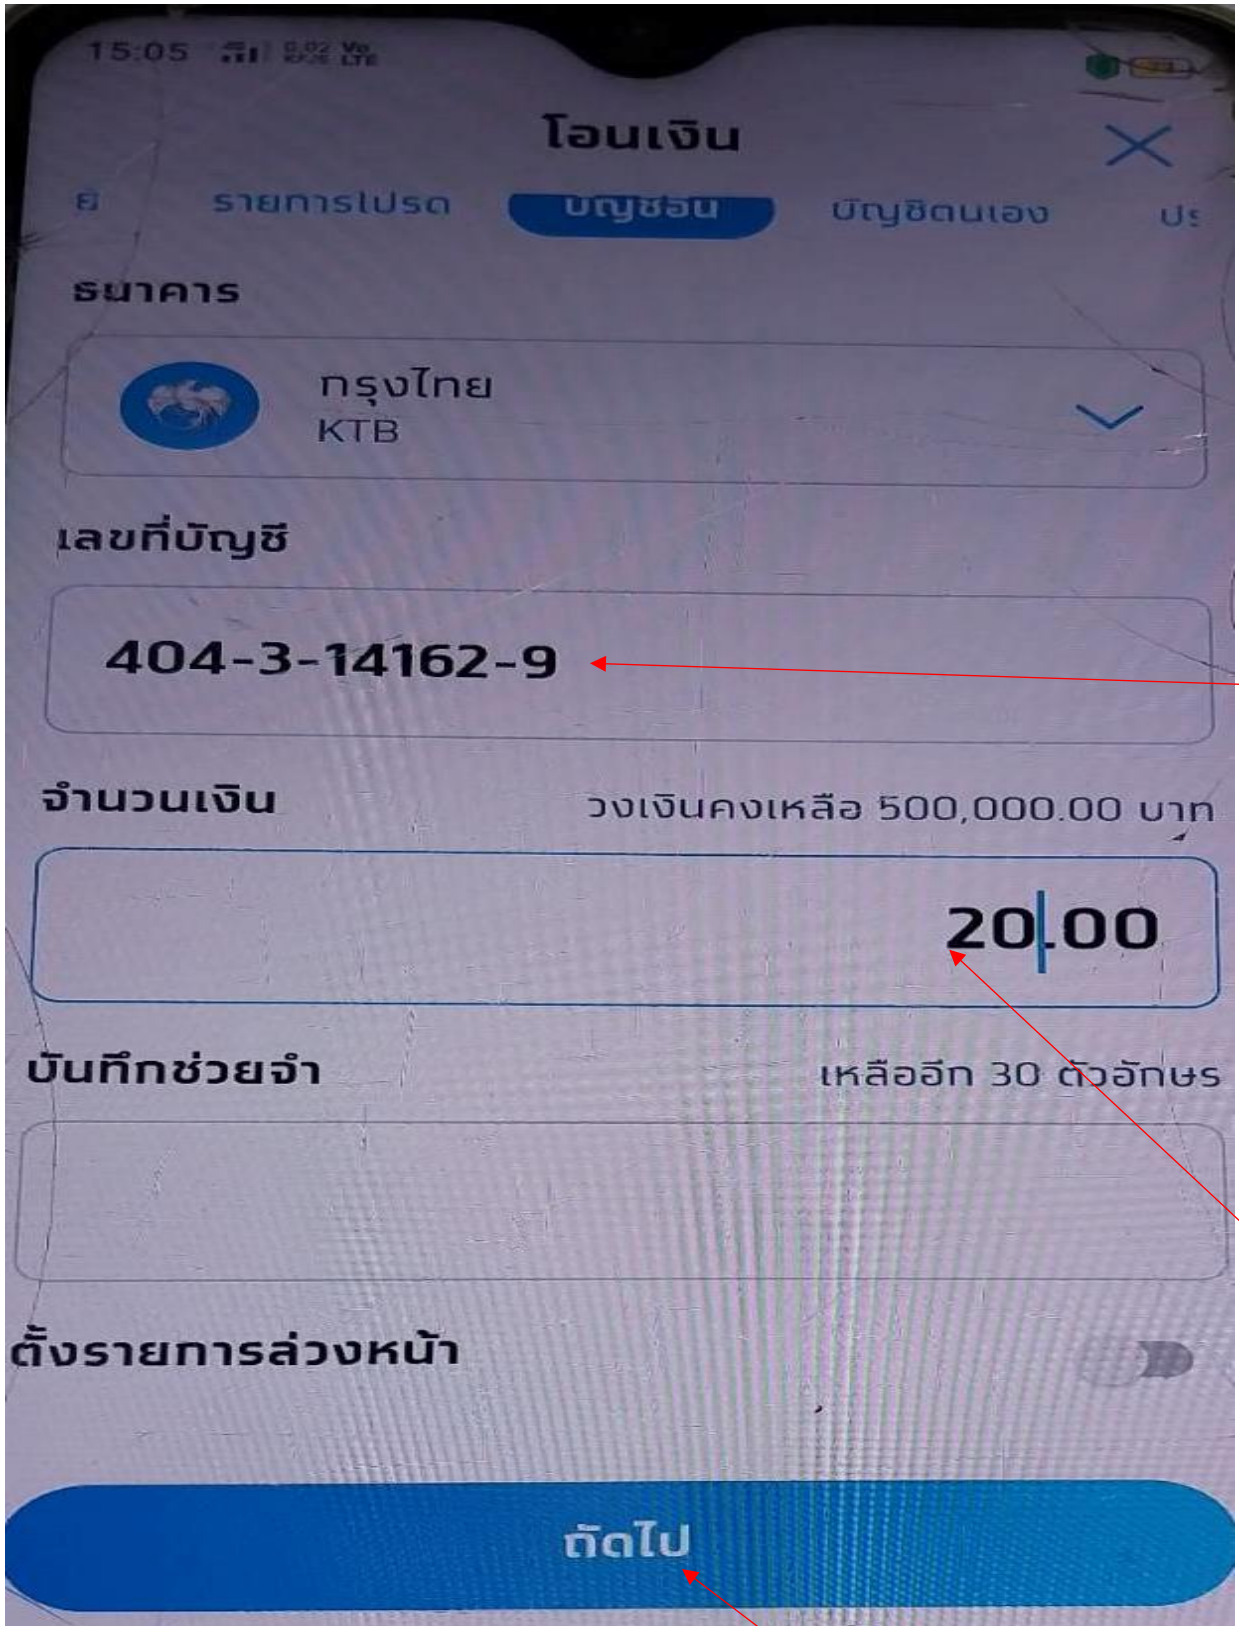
15:05

โอนเงิน

ย รายการโปรด บัญชีอื่น บัญชีตนเอง ปร

ธนาคาร

กรุงไทย
KTB

เลขที่บัญชี

404-3-14162-9

จำนวนเงิน วงเงินคงเหลือ 500,000.00 บาท

20.00

บันทึกช่วยจำ เหลืออีก 30 ตัวอักษร

ตั้งรายการล่วงหน้า

ถัดไป